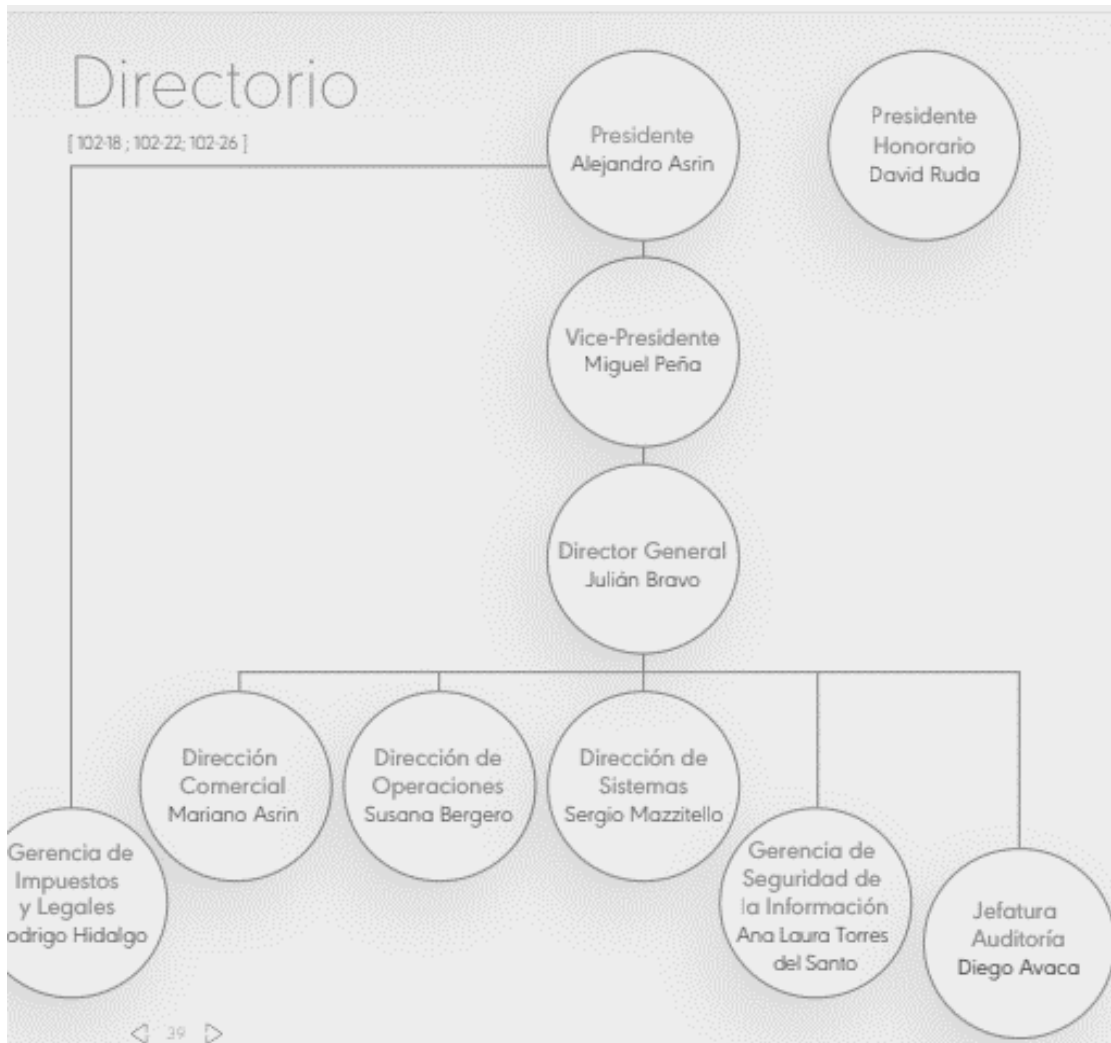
Directorio

[ 102-18 ; 102-22; 102-26 ]

Presidente
Alejandro Asrin

Presidente
Honorario
David Ruda

Vice-Presidente
Miguel Peña

Director General
Julián Bravo

Dirección
Comercial
Mariano Asrin

Dirección de
Operaciones
Susana Bergero

Dirección de
Sistemas
Sergio Mazzitello

Gerencia de
Impuestos
y Legales
odrigo Hidalgo

Gerencia de
Seguridad de
la Información
Ana Laura Torres
del Santo

Jefatura
Auditoría
Diego Avaca

39